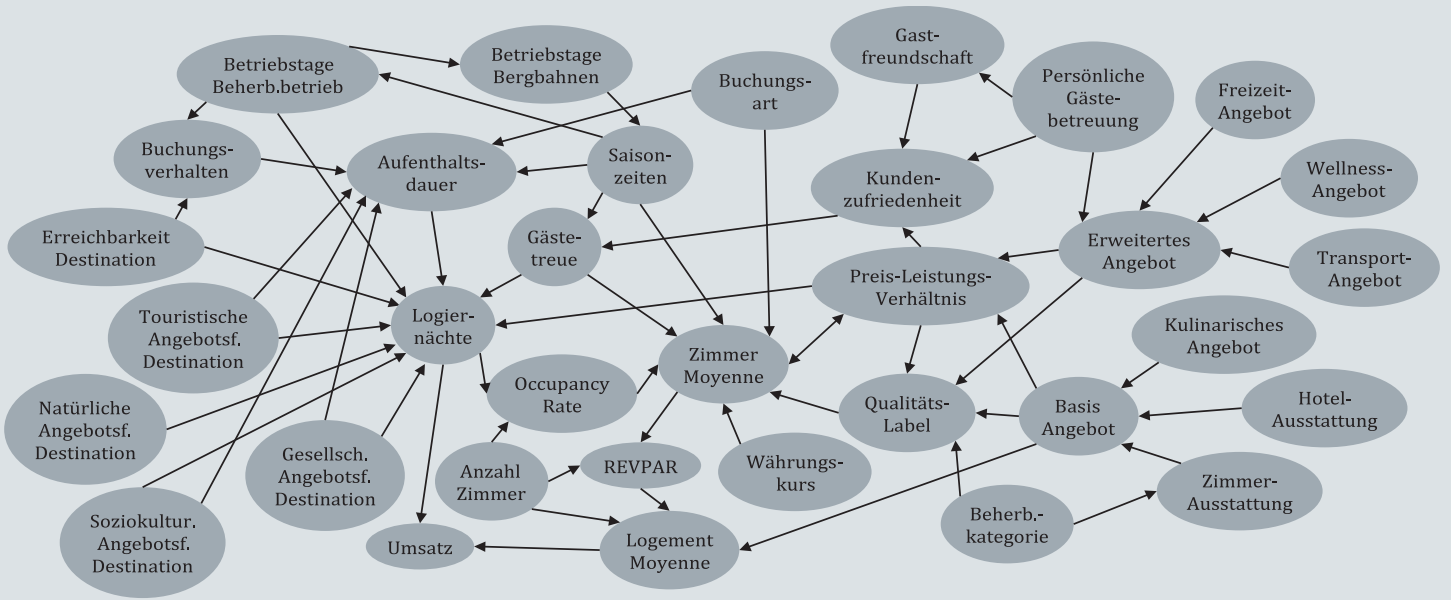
Betriebstage Beherb.betrieb

Betriebstage Bergbahnen

Buchungsart

Gastfreundschaft

Persönliche Gästebetreuung

Freizeit-Angebot

Buchungsverhalten

Aufenthaltsdauer

Saisonzeiten

Kundenzufriedenheit

Wellness-Angebot

Erreichbarkeit Destination

Gästetreue

Erweitertes Angebot

Transport-Angebot

Preis-Leistungs-Verhältnis

Touristische Angebotsf. Destination

Logiernächte

Zimmer Moyenne

Kulinarisches Angebot

Natürliche Angebotsf. Destination

Occupancy Rate

Qualitäts-Label

Basis Angebot

Hotel-Ausstattung

Gesellsch. Angebotsf. Destination

Anzahl Zimmer

REVPAR

Währungskurs

Zimmer-Ausstattung

Soziokultur. Angebotsf. Destination

Beherb.-kategorie

Umsatz

Logement Moyenne